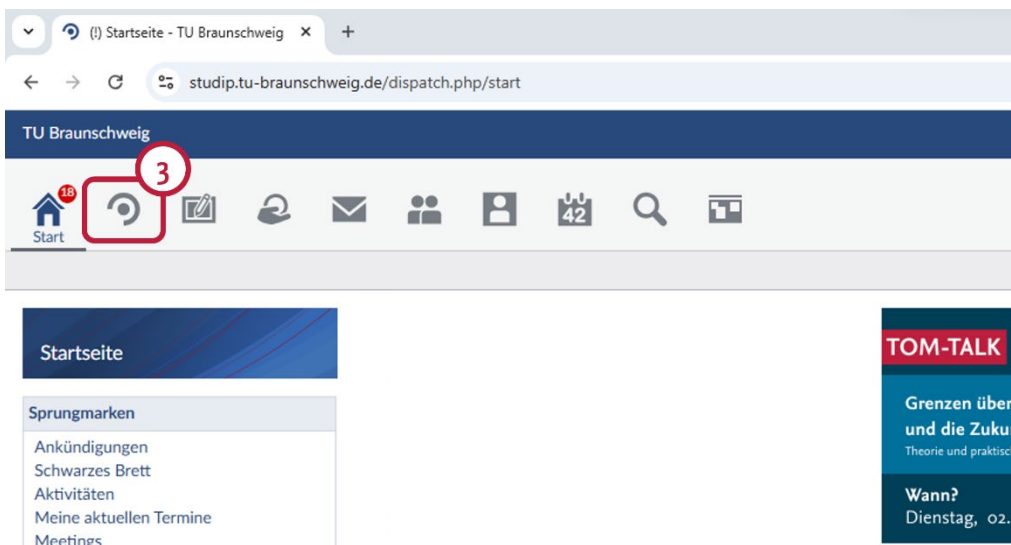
(!) Startseite - TU Braunschweig ×
+
studip.tu-braunschweig.de/dispatch.php/start
TU Braunschweig
3
18
42
Start

Startseite

Sprungmarken
Ankündigungen
Schwarzes Brett
Aktivitäten
Meine aktuellen Termine
Meetings

TOM-TALK
Grenzen über
und die Zuku
Theorie und praktisc
Wann?
Dienstag, 02.